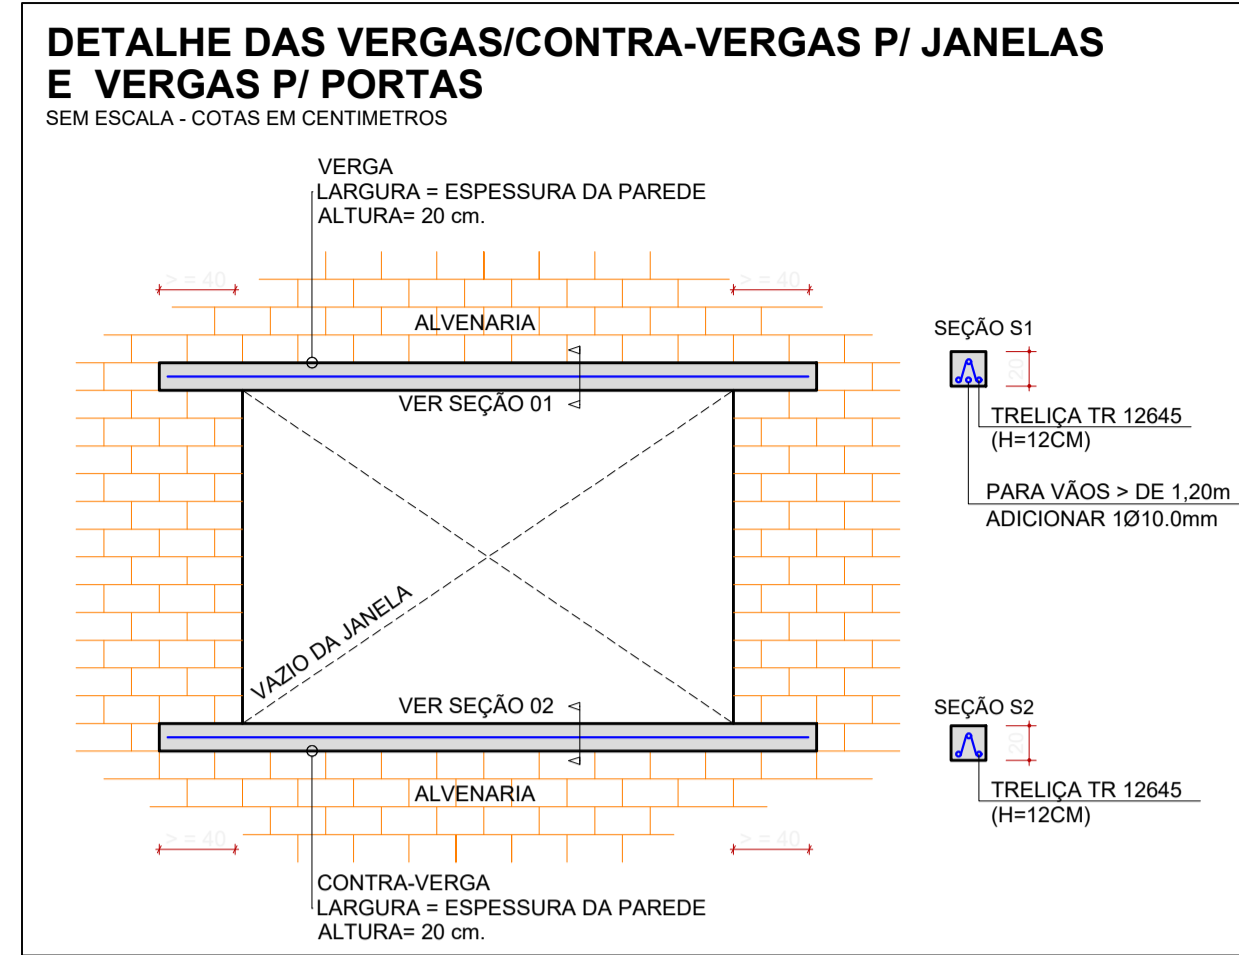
DETALHE DAS VERGAS/CONTRA-VERGAS P/ JANELAS E VERGAS P/ PORTAS
SEM ESCALA - COTAS EM CENTIMETROS

VERGA
LARGURA = ESPESSURA DA PAREDE
ALTURA= 20 cm.

> = 40
> = 40

ALVENARIA

VER SEÇÃO 01

SEÇÃO S1
20
TRELIÇA TR 12645
(H=12CM)
PARA VÃOS > DE 1,20m
ADICIONAR 1Ø10.0mm

VAZIO DA JANELA

VER SEÇÃO 02

SEÇÃO S2
20
TRELIÇA TR 12645
(H=12CM)

ALVENARIA

> = 40
> = 40

CONTRA-VERGA
LARGURA = ESPESSURA DA PAREDE
ALTURA= 20 cm.